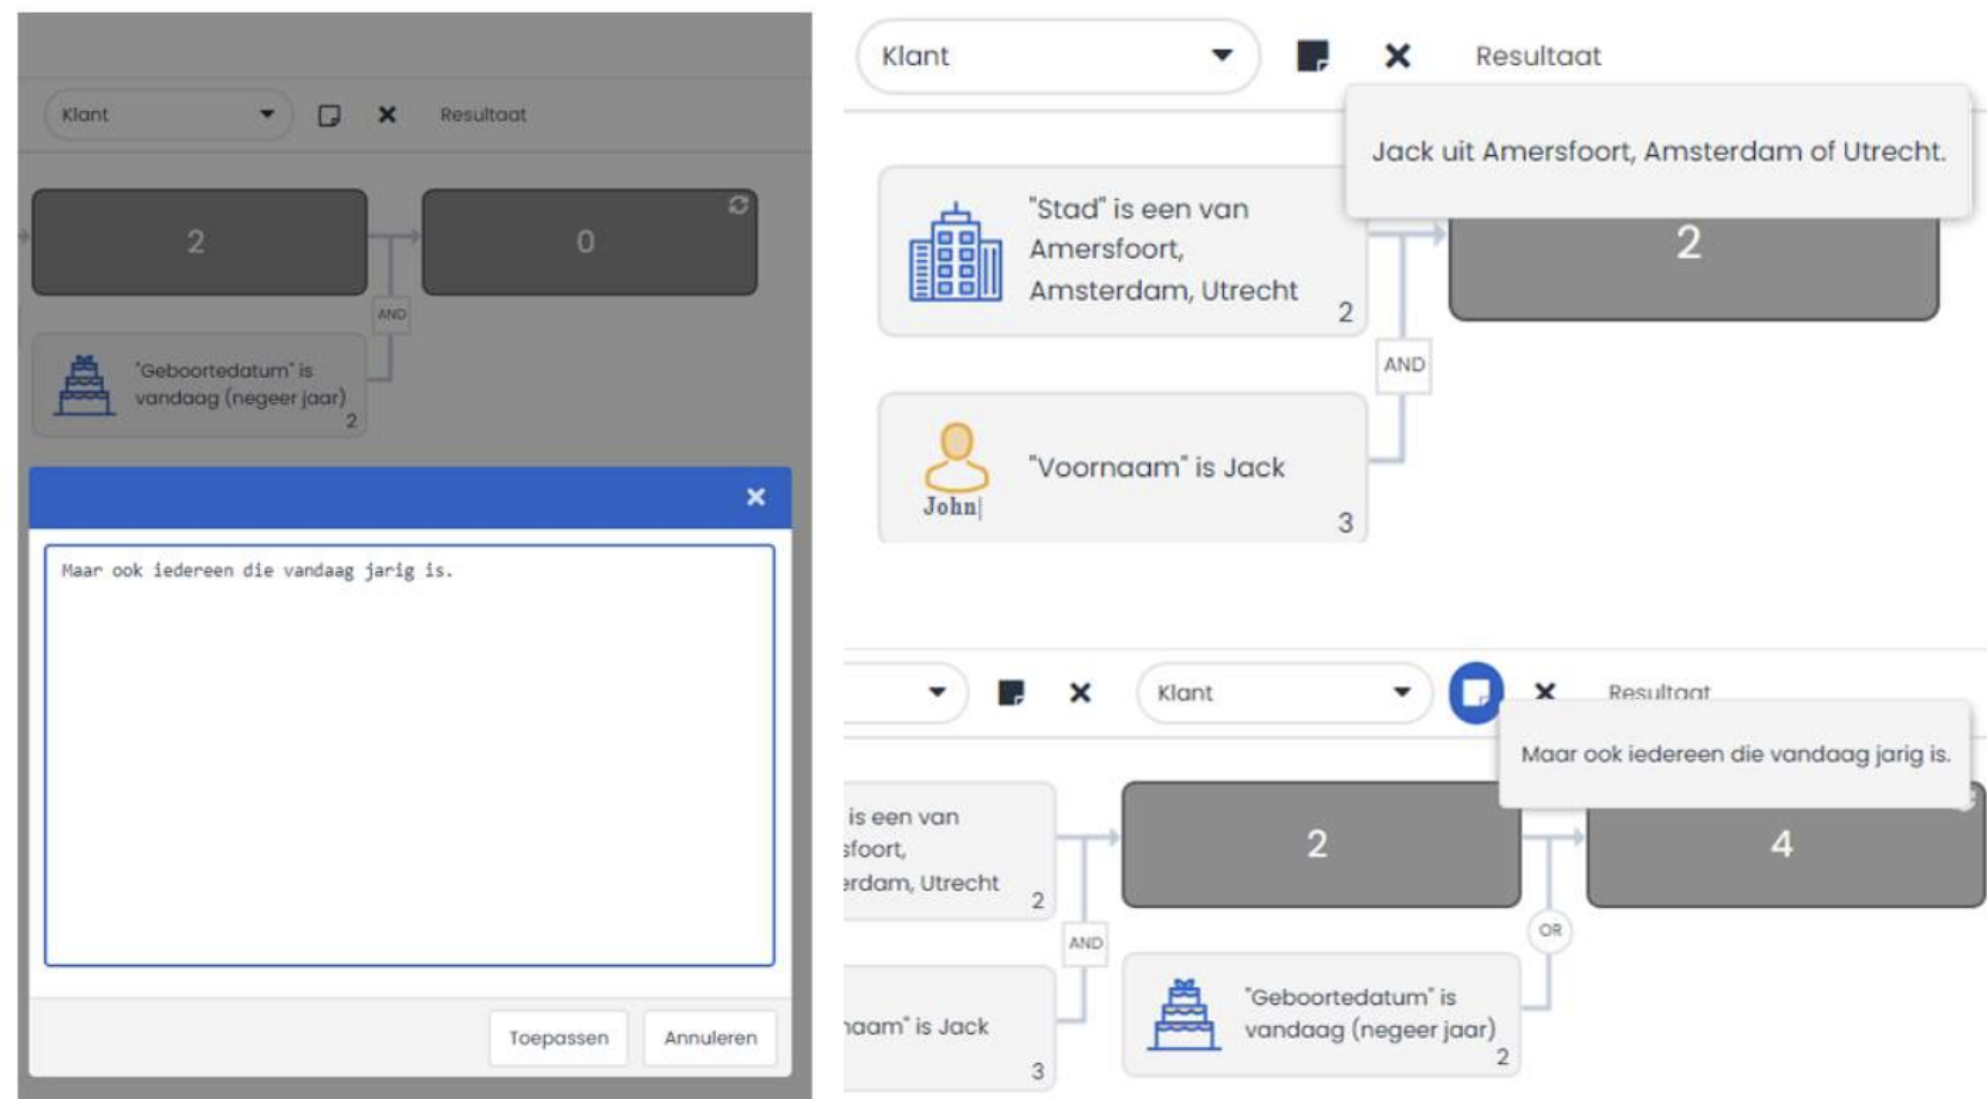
Klant

Resultaat

2

0

AND

"Geboortedatum" is vandaag (negeer jaar)

2

Maar ook iedereen die vandaag jarig is.

Toepassen

Annuleren

Klant

Resultaat

Jack uit Amersfoort, Amsterdam of Utrecht.

"Stad" is een van Amersfoort, Amsterdam, Utrecht

2

2

AND

John

"Voornaam" is Jack

3

Klant

Resultaat

Maar ook iedereen die vandaag jarig is.

is een van sfoort, ᴇrdam, Utrecht

2

2

4

AND

OR

aam" is Jack

3

"Geboortedatum" is vandaag (negeer jaar)

2